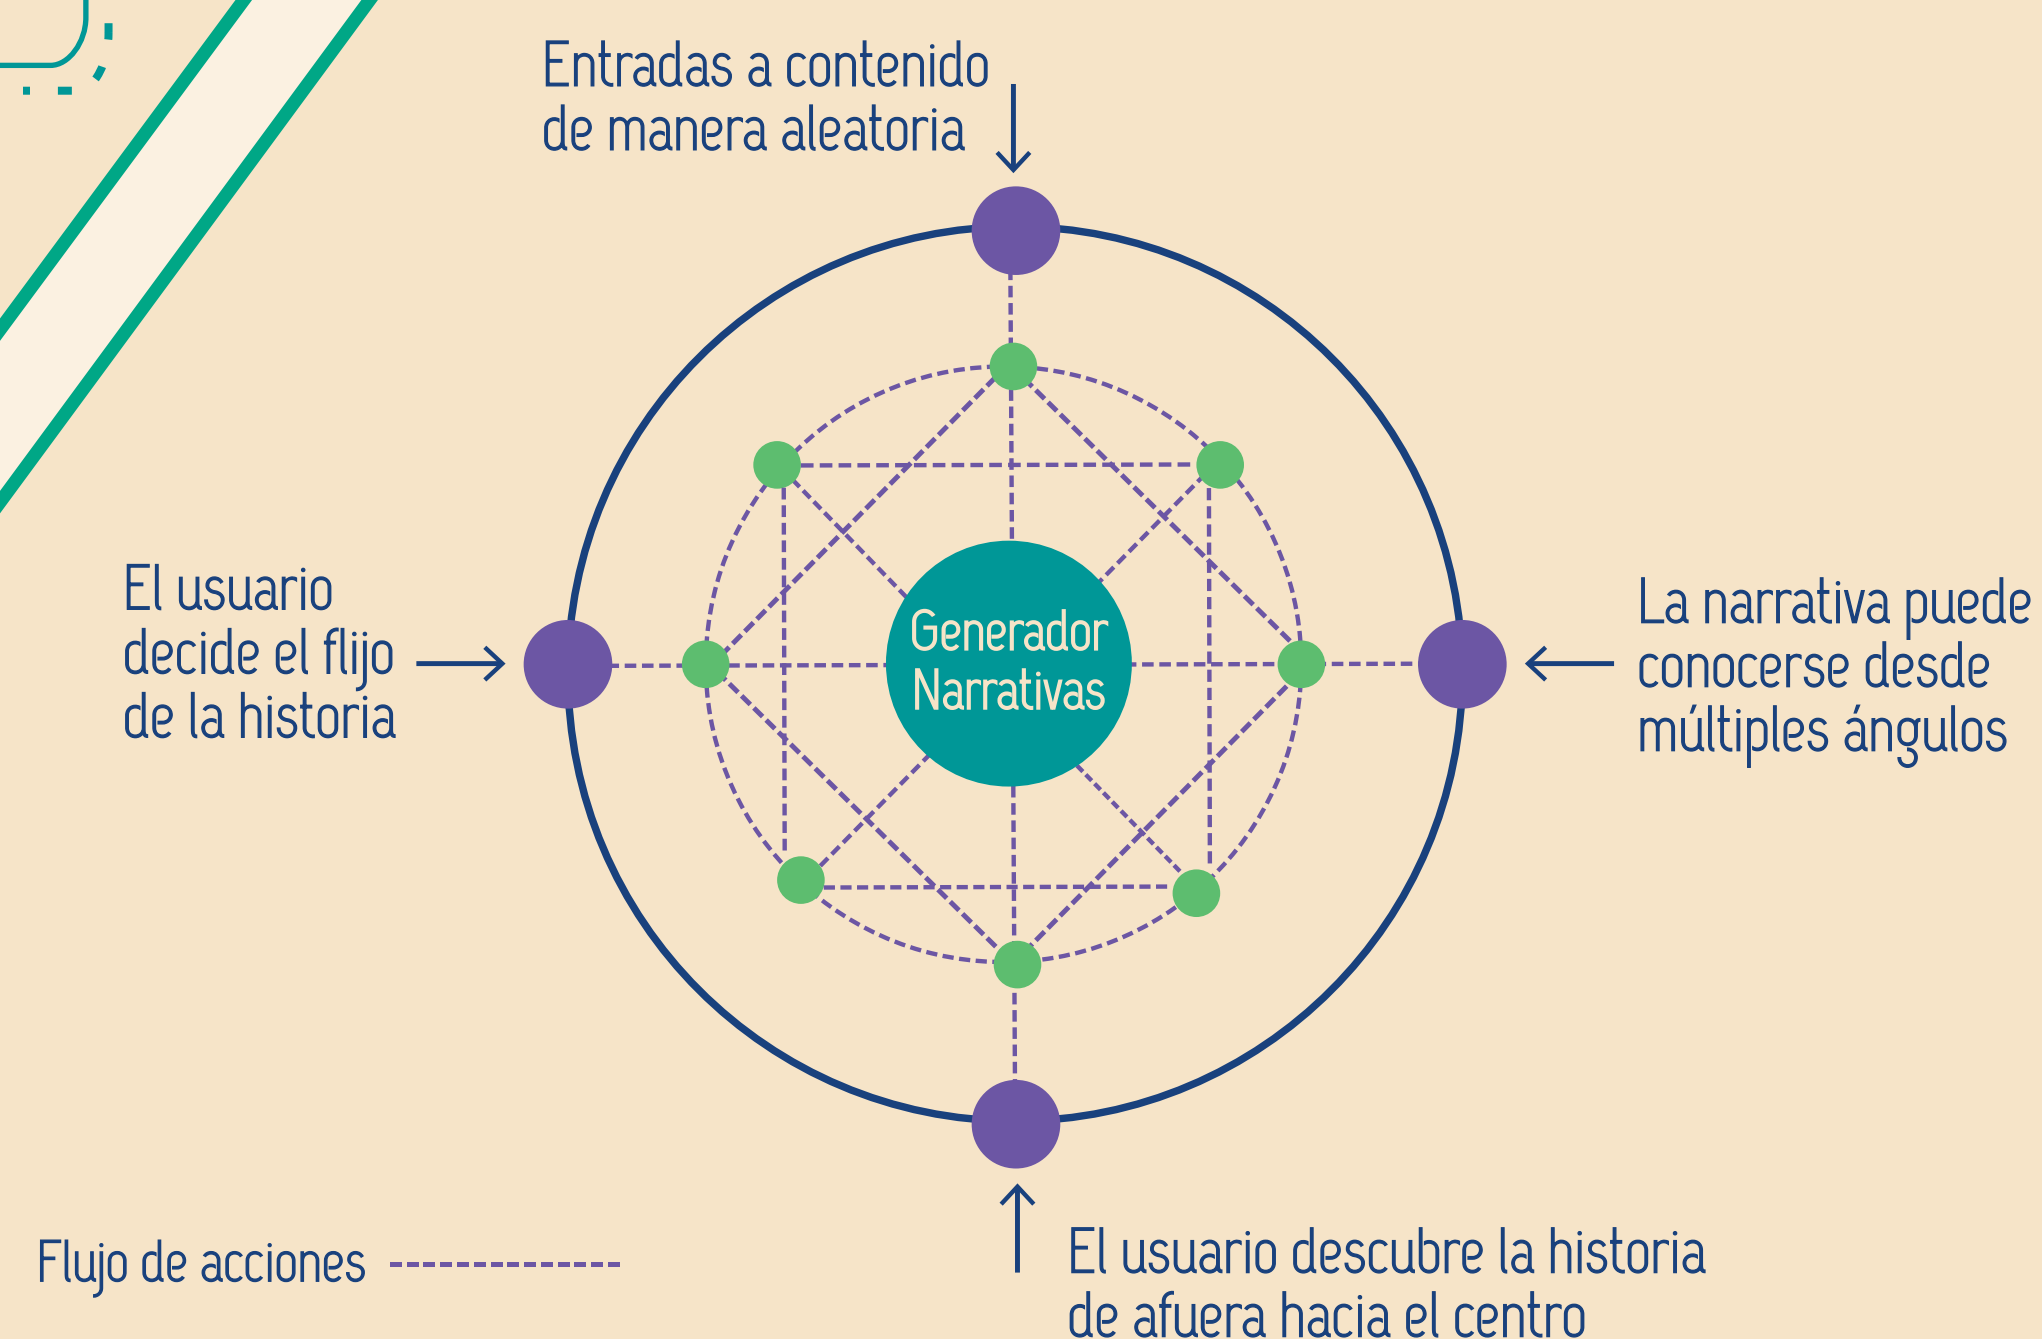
Entradas a contenido de manera aleatoria

El usuario decide el flijo de la historia

Generador Narrativas

La narrativa puede conocerse desde múltiples ángulos

Flujo de acciones

El usuario descubre la historia de afuera hacia el centro